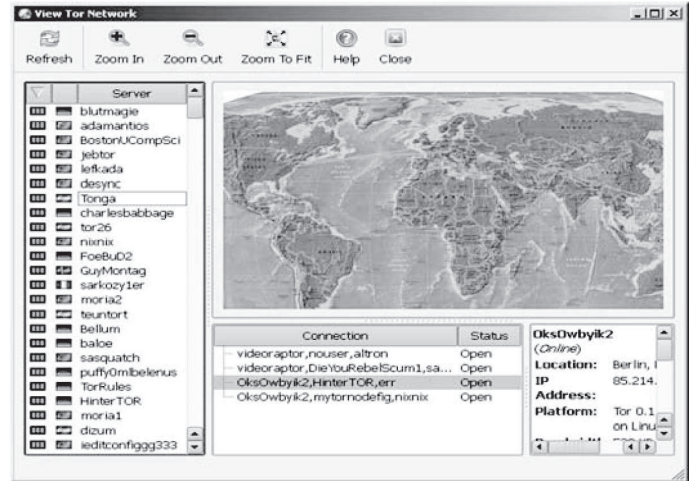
View Tor Network

Refresh Zoom In Zoom Out Zoom To Fit Help Close

Server
blutmagie
adamantios
BostonUCompSci
jebtor
lefkada
desync
Tonga
charlesbabbage
tor26
nixnix
FoeBuD2
GuyMontag
sarkozy1er
moria2
teuntort
Bellum
baloe
sasquatch
puffy0mlbelenus
TorRules
HinterTOR
moria1
dizum
ieditconfiggg333

| Connection | Status |
|---|---|
| videoraptor,nouser,altron | Open |
| videoraptor,DieYouRebelScum1,sa... | Open |
| OksOwbyik2,HinterTOR,err | Open |
| OksOwbyik2,mytornodefig,nixnix | Open |

OksOwbyik2
(Online)
Location: Berlin, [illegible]
IP Address: 85.214.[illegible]
Platform: Tor 0.1.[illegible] on Linu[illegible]
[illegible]